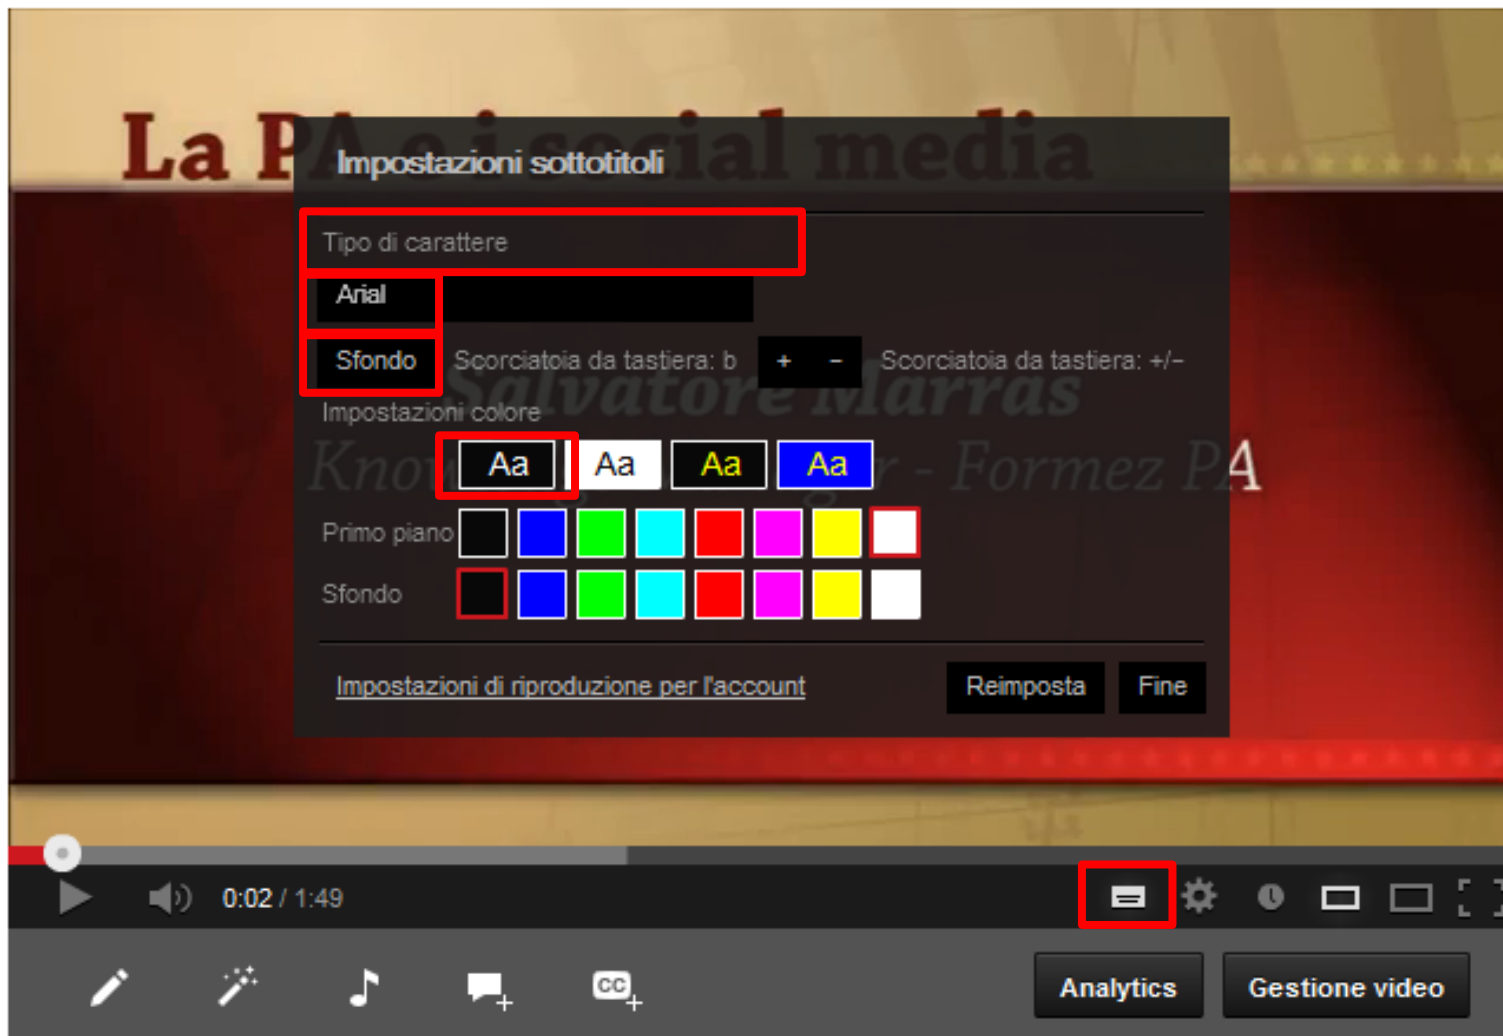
La P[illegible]cial media

Impostazioni sottotitoli

Tipo di carattere

Arial

Sfondo Scorciatoia da tastiera: b + − Scorciatoia da tastiera: +/−

Impostazioni colore

Salvatore Marras

Know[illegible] - Formez PA

Aa Aa Aa Aa

Primo piano

Sfondo

Impostazioni di riproduzione per l'account

Reimposta Fine

0:02 / 1:49

CC

Analytics

Gestione video